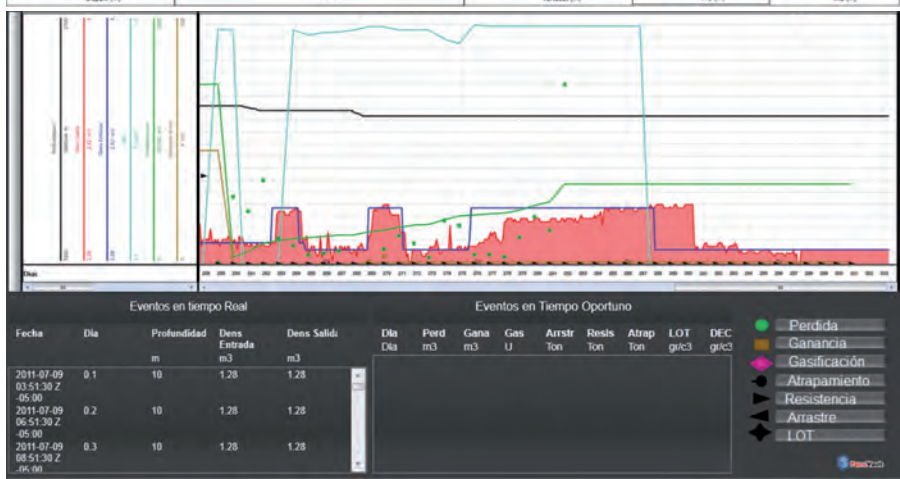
Dias

Eventos en tiempo Real

| Fecha | Dia | Profundidad | Dens Entrada | Dens Salida |
|---|---|---|---|---|
| | | m | m3 | m3 |
| 2011-07-09 03:51:30 Z -05:00 | 0.1 | 10 | 1.28 | 1.28 |
| 2011-07-09 06:51:30 Z -05:00 | 0.2 | 10 | 1.28 | 1.28 |
| 2011-07-09 08:51:30 Z -05:00 | 0.3 | 10 | 1.28 | 1.28 |

Eventos en Tiempo Oportuno

| Dia | Perd | Gana | Gas | Arrstr | Resis | Atrap | LOT | DEC |
|---|---|---|---|---|---|---|---|---|
| Dia | m3 | m3 | U | Ton | Ton | Ton | gr/c3 | gr/c3 |

Perdida
Ganancia
Gasificación
Atrapamiento
Resistencia
Arrastre
LOT